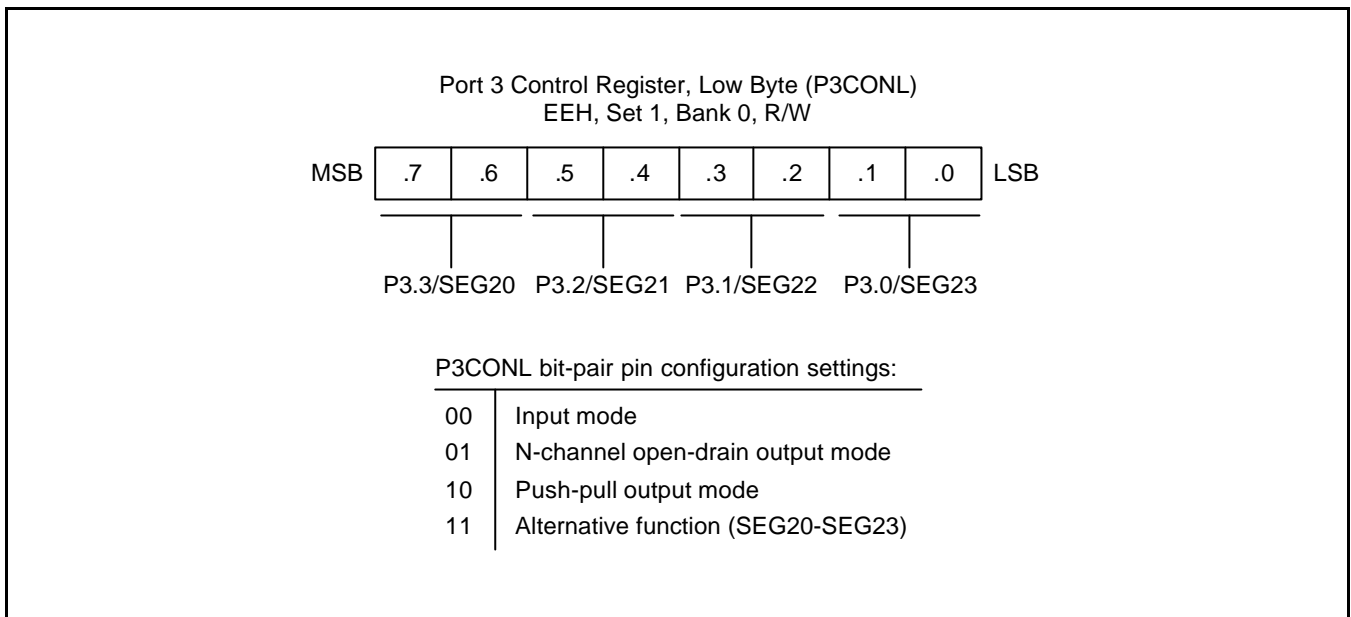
Port 3 Control Register, Low Byte (P3CONL)
EEH, Set 1, Bank 0, R/W

| MSB | .7 | .6 | .5 | .4 | .3 | .2 | .1 | .0 | LSB |
|---|---|---|---|---|---|---|---|---|---|

P3.3/SEG20 P3.2/SEG21 P3.1/SEG22 P3.0/SEG23

P3CONL bit-pair pin configuration settings:

| | |
|---|---|
| 00 | Input mode |
| 01 | N-channel open-drain output mode |
| 10 | Push-pull output mode |
| 11 | Alternative function (SEG20-SEG23) |